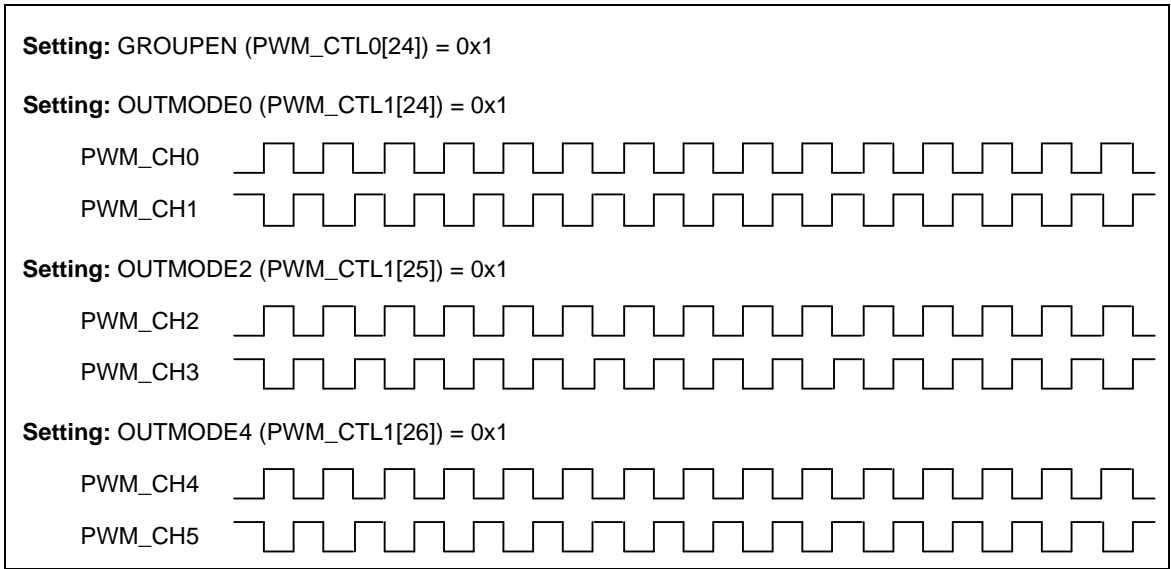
**Setting:** GROUPEN (PWM_CTL0[24]) = 0x1

**Setting:** OUTMODE0 (PWM_CTL1[24]) = 0x1

PWM_CH0

PWM_CH1

**Setting:** OUTMODE2 (PWM_CTL1[25]) = 0x1

PWM_CH2

PWM_CH3

**Setting:** OUTMODE4 (PWM_CTL1[26]) = 0x1

PWM_CH4

PWM_CH5